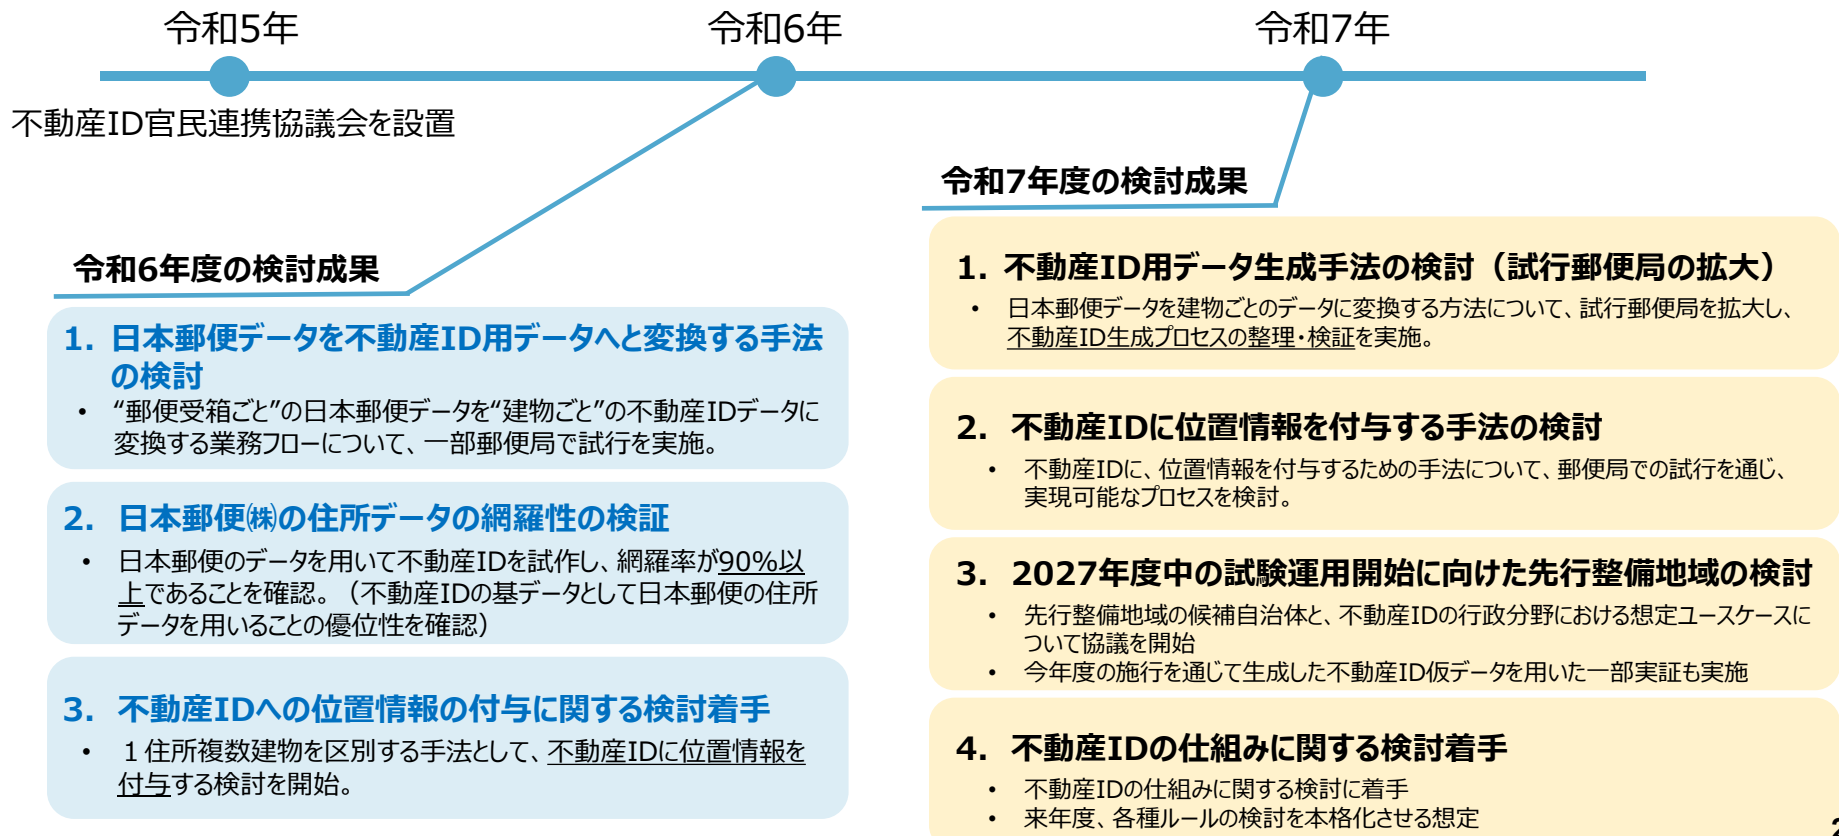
令和5年

令和6年

令和7年

不動産ID官民連携協議会を設置

令和6年度の検討成果

1. 日本郵便データを不動産ID用データへと変換する手法の検討

• “郵便受箱ごと”の日本郵便データを“建物ごと”の不動産IDデータに変換する業務フローについて、一部郵便局で試行を実施。

2. 日本郵便㈱の住所データの網羅性の検証

• 日本郵便のデータを用いて不動産IDを試作し、網羅率が90%以上であることを確認。（不動産IDの基データとして日本郵便の住所データを用いることの優位性を確認）

3. 不動産IDへの位置情報の付与に関する検討着手

• １住所複数建物を区別する手法として、不動産IDに位置情報を付与する検討を開始。

令和7年度の検討成果

1. 不動産ID用データ生成手法の検討（試行郵便局の拡大）

• 日本郵便データを建物ごとのデータに変換する方法について、試行郵便局を拡大し、不動産ID生成プロセスの整理・検証を実施。

2. 不動産IDに位置情報を付与する手法の検討

• 不動産IDに、位置情報を付与するための手法について、郵便局での試行を通じ、実現可能なプロセスを検討。

3. 2027年度中の試験運用開始に向けた先行整備地域の検討

• 先行整備地域の候補自治体と、不動産IDの行政分野における想定ユースケースについて協議を開始

• 今年度の施行を通じて生成した不動産ID仮データを用いた一部実証も実施

4. 不動産IDの仕組みに関する検討着手

• 不動産IDの仕組みに関する検討に着手

• 来年度、各種ルールの検討を本格化させる想定